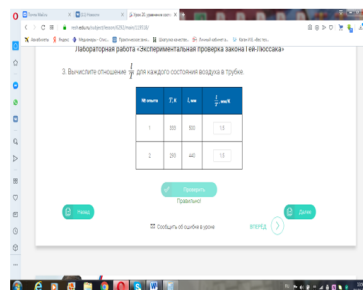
Лабораторная работа «Экспериментальная проверка закона Гей-Люссака»

3. Вычислите отношение $\frac{V}{T}$ для каждого состояния воздуха в трубке.

| № опыта | $T$, К | $L$, мм | $\frac{L}{T}$, мм/К |
|---|---|---|---|
| 1 | 300 | 50 | 15 |
| 2 | 293 | 46 | 15 |

Проверить

Правильно!

Назад

Далее

Сообщить об ошибке в уроке

ВПЕРЕД